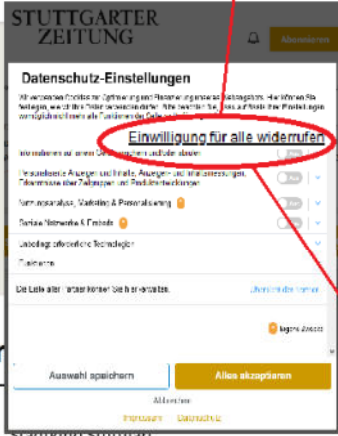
STUTTGARTER
ZEITUNG

Abonnieren

Datenschutz-Einstellungen

Wir verwenden Cookies zur Optimierung und Bereitstellung unseres Webangebots. Hier können Sie festlegen, welche Ihrer Daten verarbeitet werden. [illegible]

Einwilligung für alle widerrufen

Informationen auf einem Gerät speichern und/oder abrufen

Personalisierte Anzeigen und Inhalte, Anzeigen- und Inhaltsmessungen, Erkenntnisse über Zielgruppen und Produktentwicklungen

Reichweitenanalyse, Marketing & Personalisierung

Soziale Netzwerke & Embeds

Unbedingt erforderliche Technologien

Drittanbieter

Die Liste aller Partner können Sie hier einsehen.

Übersicht der Partner

Eigene Anzeige

Auswahl speichern

Alles akzeptieren

Ablehnen

Impressum Datenschutz